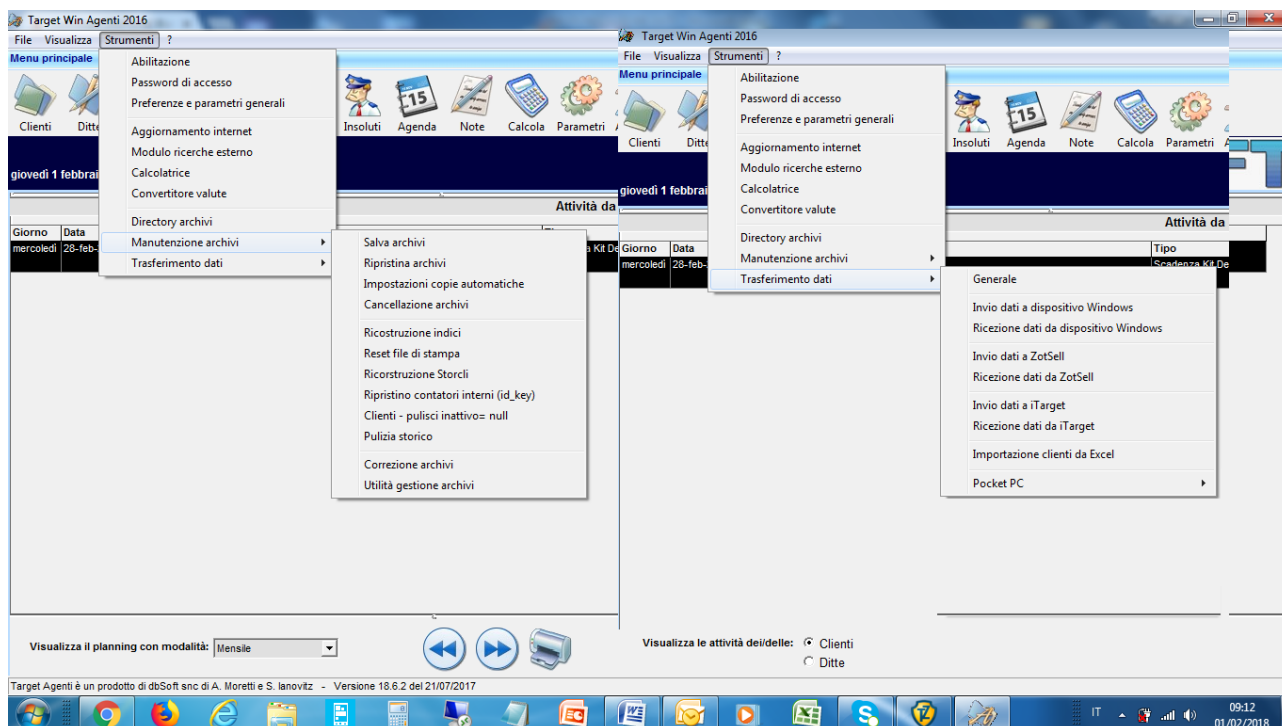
Target Win Agenti 2016
File Visualizza Strumenti ?
Menu principale
Clienti Ditte
Abilitazione
Password di accesso
Preferenze e parametri generali
Aggiornamento internet
Modulo ricerche esterno
Calcolatrice
Convertitore valute
Directory archivi
Manutenzione archivi
Trasferimento dati
Salva archivi
Ripristina archivi
Impostazioni copie automatiche
Cancellazione archivi
Ricostruzione indici
Reset file di stampa
Ricorstruzione Storcli
Ripristino contatori interni (id_key)
Clienti - pulisci inattivo= null
Pulizia storico
Correzione archivi
Utilità gestione archivi
Insoluti Agenda Note Calcola Parametri
giovedì 1 febbrai
Attività da
Giorno Data
mercoledì 28-feb-
a Kit De
Visualizza il planning con modalità: Mensile
Target Agenti è un prodotto di dbSoft snc di A. Moretti e S. Ianovitz - Versione 18.6.2 del 21/07/2017

Target Win Agenti 2016
File Visualizza Strumenti ?
Menu principale
Clienti Ditte
Abilitazione
Password di accesso
Preferenze e parametri generali
Aggiornamento internet
Modulo ricerche esterno
Calcolatrice
Convertitore valute
Directory archivi
Manutenzione archivi
Trasferimento dati
Generale
Invio dati a dispositivo Windows
Ricezione dati da dispositivo Windows
Invio dati a ZotSell
Ricezione dati da ZotSell
Invio dati a iTarget
Ricezione dati da iTarget
Importazione clienti da Excel
Pocket PC
Insoluti Agenda Note Calcola Parametri
giovedì 1 febbrai
Attività da
Giorno Data
Tipo
mercoledì 28-feb-
Scadenza Kit De
Visualizza le attività dei/delle: Clienti Ditte
IT 09:12 01/02/2018